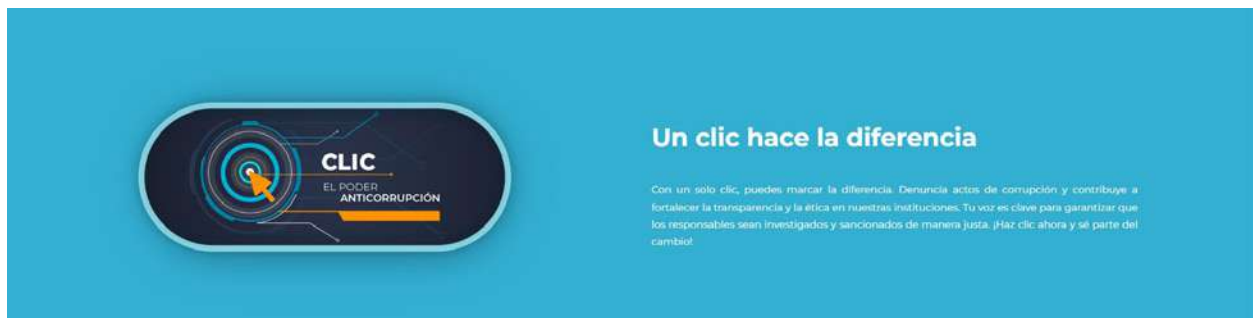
CLIC
EL PODER
ANTICORRUPCIÓN

Un clic hace la diferencia

Con un solo clic, puedes marcar la diferencia. Denuncia actos de corrupción y contribuye a fortalecer la transparencia y la ética en nuestras instituciones. Tu voz es clave para garantizar que los responsables sean investigados y sancionados de manera justa. ¡Haz clic ahora y sé parte del cambio!